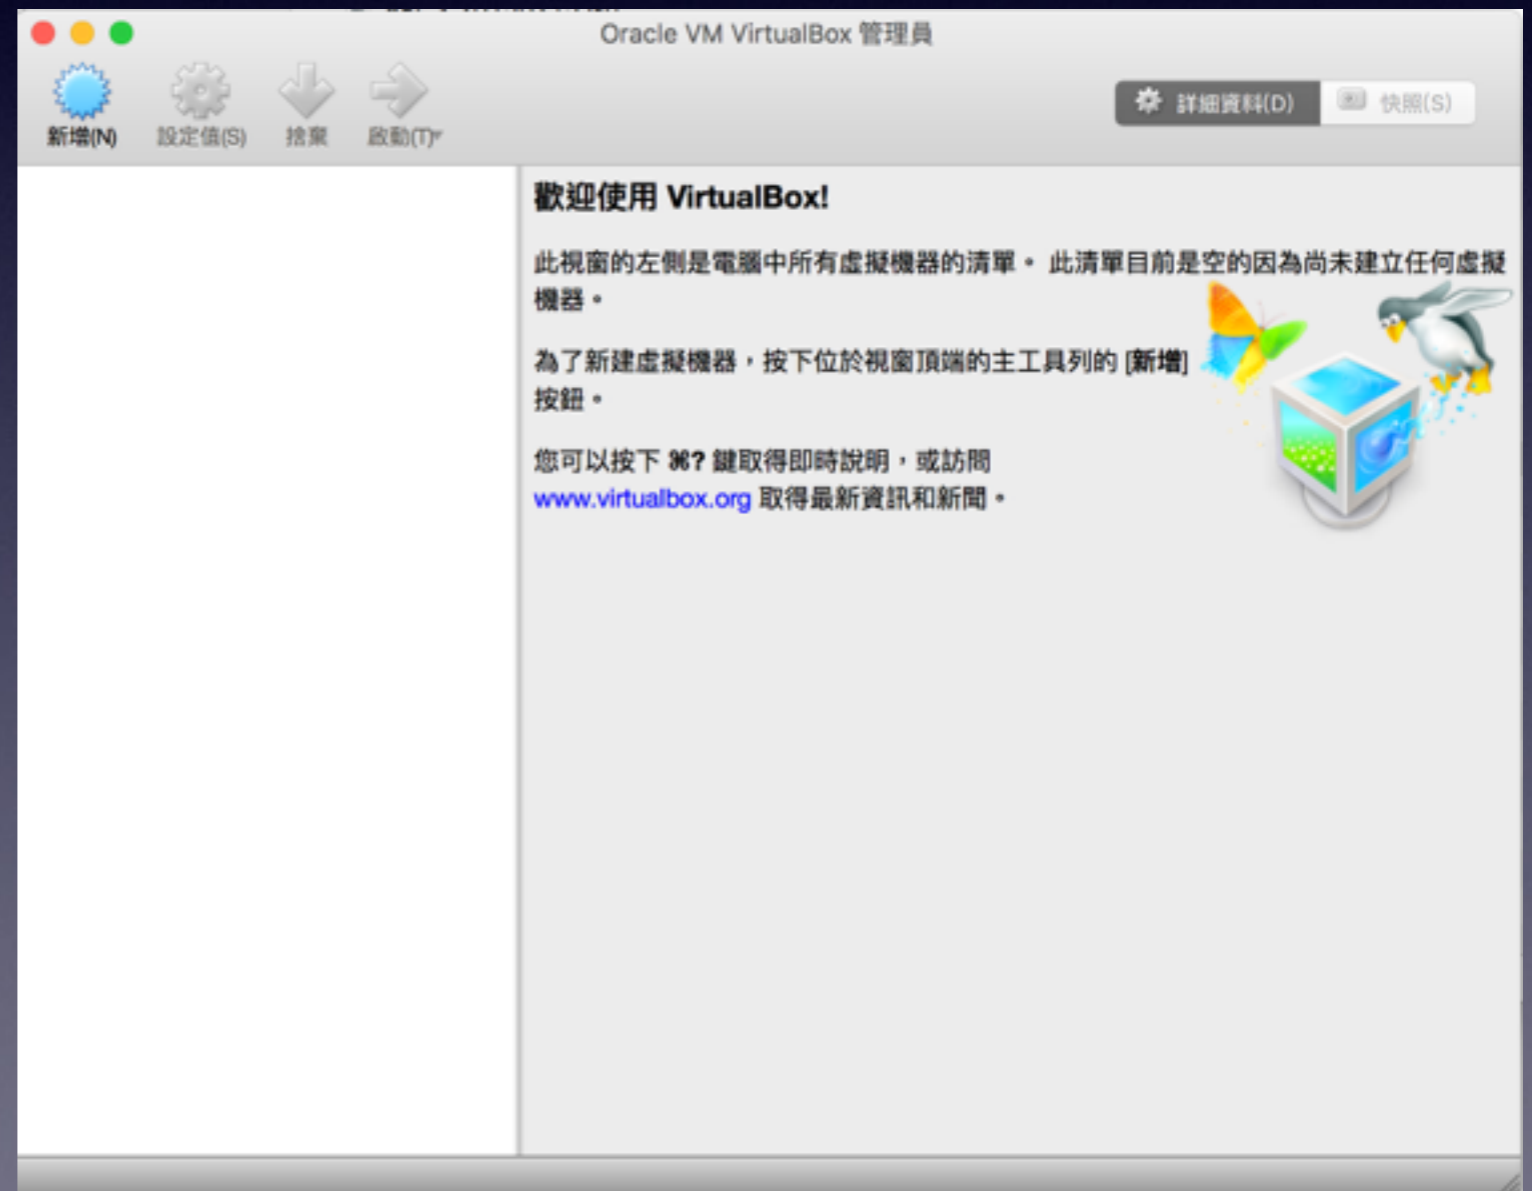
Oracle VM VirtualBox 管理員

新增(N)
設定值(S)
捨棄
啟動(T)

詳細資料(D)
快照(S)

歡迎使用 VirtualBox!

此視窗的左側是電腦中所有虛擬機器的清單。 此清單目前是空的因為尚未建立任何虛擬機器。

為了新建虛擬機器，按下位於視窗頂端的主工具列的 [新增] 按鈕。

您可以按下 ⌘? 鍵取得即時說明，或訪問 www.virtualbox.org 取得最新資訊和新聞。